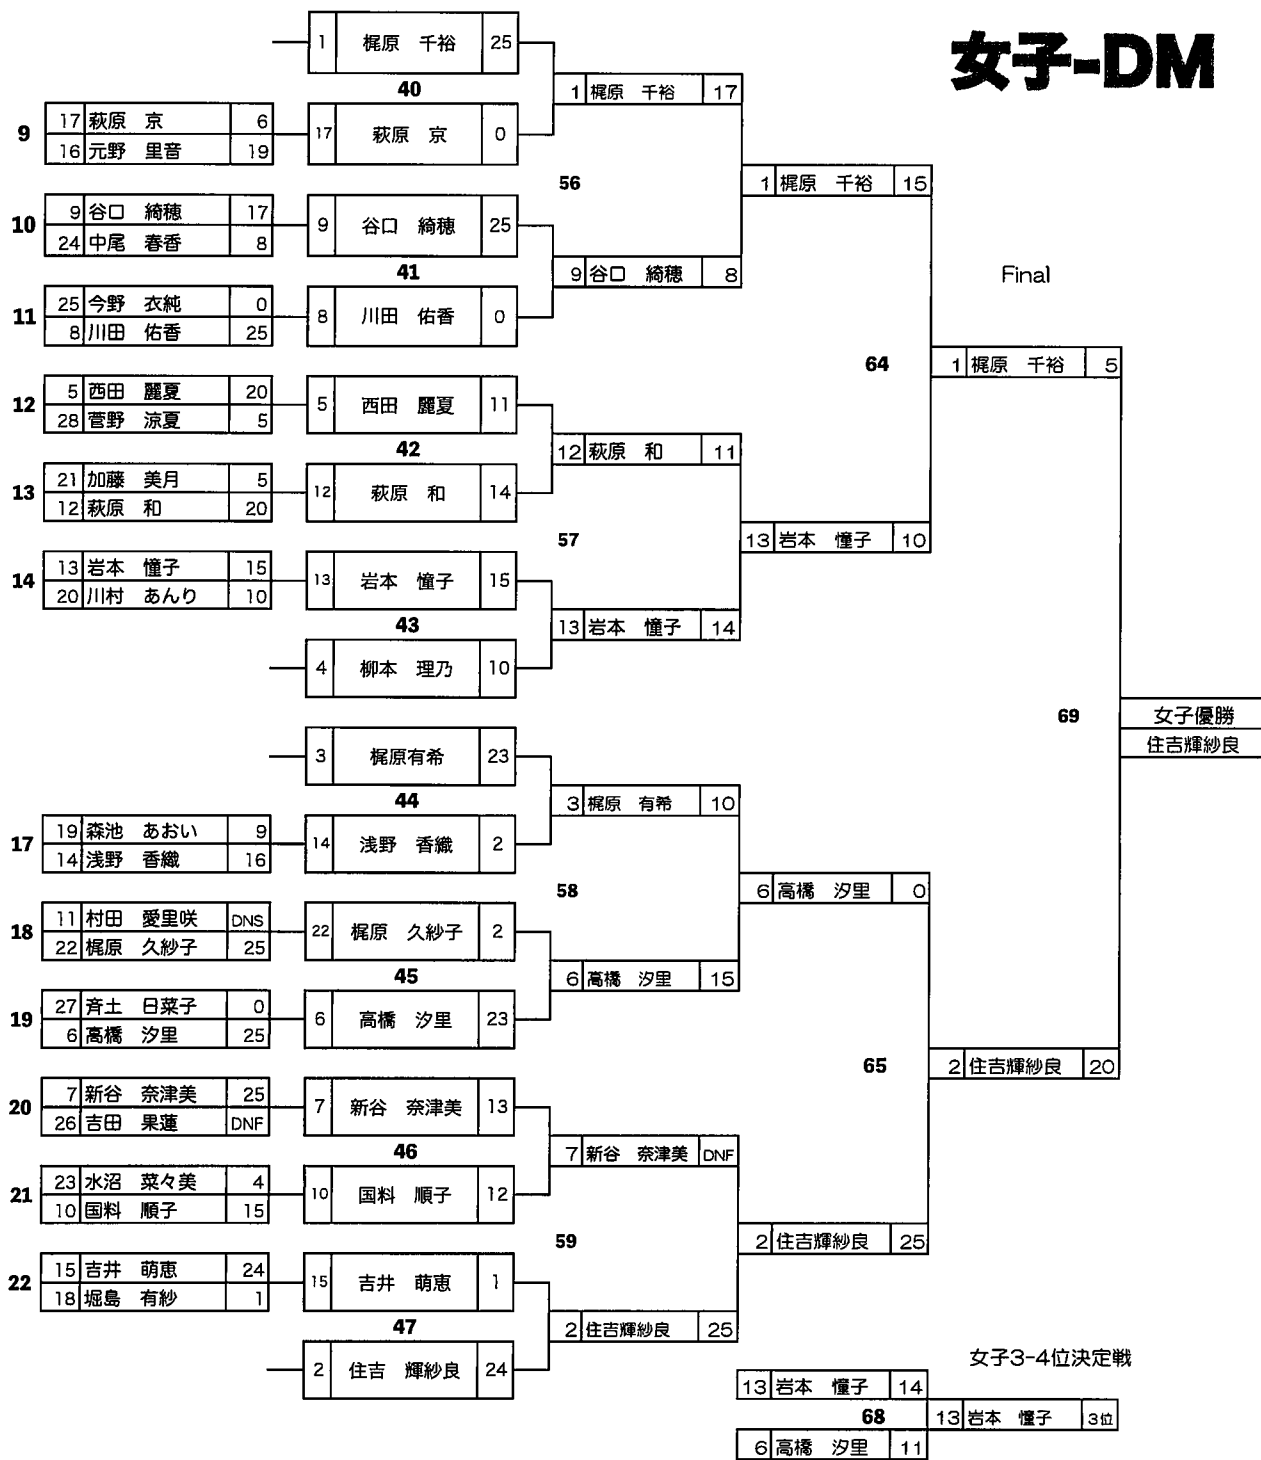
女子-DM

| 1 | 梶原　千裕 | 25 |
|---|---|---|

40

| 17 | 萩原　京 | 0 |
|---|---|---|

9

| 17 | 萩原　京 | 6 |
|---|---|---|
| 16 | 元野　里音 | 19 |

| 1 | 梶原　千裕 | 17 |
|---|---|---|

56

| 1 | 梶原　千裕 | 15 |
|---|---|---|

10

| 9 | 谷口　綺穂 | 17 |
|---|---|---|
| 24 | 中尾　春香 | 8 |

| 9 | 谷口　綺穂 | 25 |
|---|---|---|

41

| 9 | 谷口　綺穂 | 8 |
|---|---|---|

11

| 25 | 今野　衣純 | 0 |
|---|---|---|
| 8 | 川田　佑香 | 25 |

| 8 | 川田　佑香 | 0 |
|---|---|---|

Final

64

| 1 | 梶原　千裕 | 5 |
|---|---|---|

12

| 5 | 西田　麗夏 | 20 |
|---|---|---|
| 28 | 菅野　涼夏 | 5 |

| 5 | 西田　麗夏 | 11 |
|---|---|---|

42

| 12 | 萩原　和 | 11 |
|---|---|---|

13

| 21 | 加藤　美月 | 5 |
|---|---|---|
| 12 | 萩原　和 | 20 |

| 12 | 萩原　和 | 14 |
|---|---|---|

57

| 13 | 岩本　憧子 | 10 |
|---|---|---|

14

| 13 | 岩本　憧子 | 15 |
|---|---|---|
| 20 | 川村　あんり | 10 |

| 13 | 岩本　憧子 | 15 |
|---|---|---|

43

| 13 | 岩本　憧子 | 14 |
|---|---|---|

| 4 | 柳本　理乃 | 10 |
|---|---|---|

69

女子優勝
住吉輝紗良

| 3 | 梶原有希 | 23 |
|---|---|---|

44

| 3 | 梶原　有希 | 10 |
|---|---|---|

17

| 19 | 森池　あおい | 9 |
|---|---|---|
| 14 | 浅野　香織 | 16 |

| 14 | 浅野　香織 | 2 |
|---|---|---|

58

| 6 | 高橋　汐里 | 0 |
|---|---|---|

18

| 11 | 村田　愛里咲 | DNS |
|---|---|---|
| 22 | 梶原　久紗子 | 25 |

| 22 | 梶原　久紗子 | 2 |
|---|---|---|

45

| 6 | 高橋　汐里 | 15 |
|---|---|---|

19

| 27 | 斉土　日菜子 | 0 |
|---|---|---|
| 6 | 高橋　汐里 | 25 |

| 6 | 高橋　汐里 | 23 |
|---|---|---|

65

| 2 | 住吉輝紗良 | 20 |
|---|---|---|

20

| 7 | 新谷　奈津美 | 25 |
|---|---|---|
| 26 | 吉田　果蓮 | DNF |

| 7 | 新谷　奈津美 | 13 |
|---|---|---|

46

| 7 | 新谷　奈津美 | DNF |
|---|---|---|

21

| 23 | 水沼　菜々美 | 4 |
|---|---|---|
| 10 | 国料　順子 | 15 |

| 10 | 国料　順子 | 12 |
|---|---|---|

59

| 2 | 住吉輝紗良 | 25 |
|---|---|---|

22

| 15 | 吉井　萌恵 | 24 |
|---|---|---|
| 18 | 堀島　有紗 | 1 |

| 15 | 吉井　萌恵 | 1 |
|---|---|---|

47

| 2 | 住吉輝紗良 | 25 |
|---|---|---|

| 2 | 住吉　輝紗良 | 24 |
|---|---|---|

女子3-4位決定戦

| 13 | 岩本　憧子 | 14 |
|---|---|---|

68

| 13 | 岩本　憧子 | 3位 |
|---|---|---|

| 6 | 高橋　汐里 | 11 |
|---|---|---|